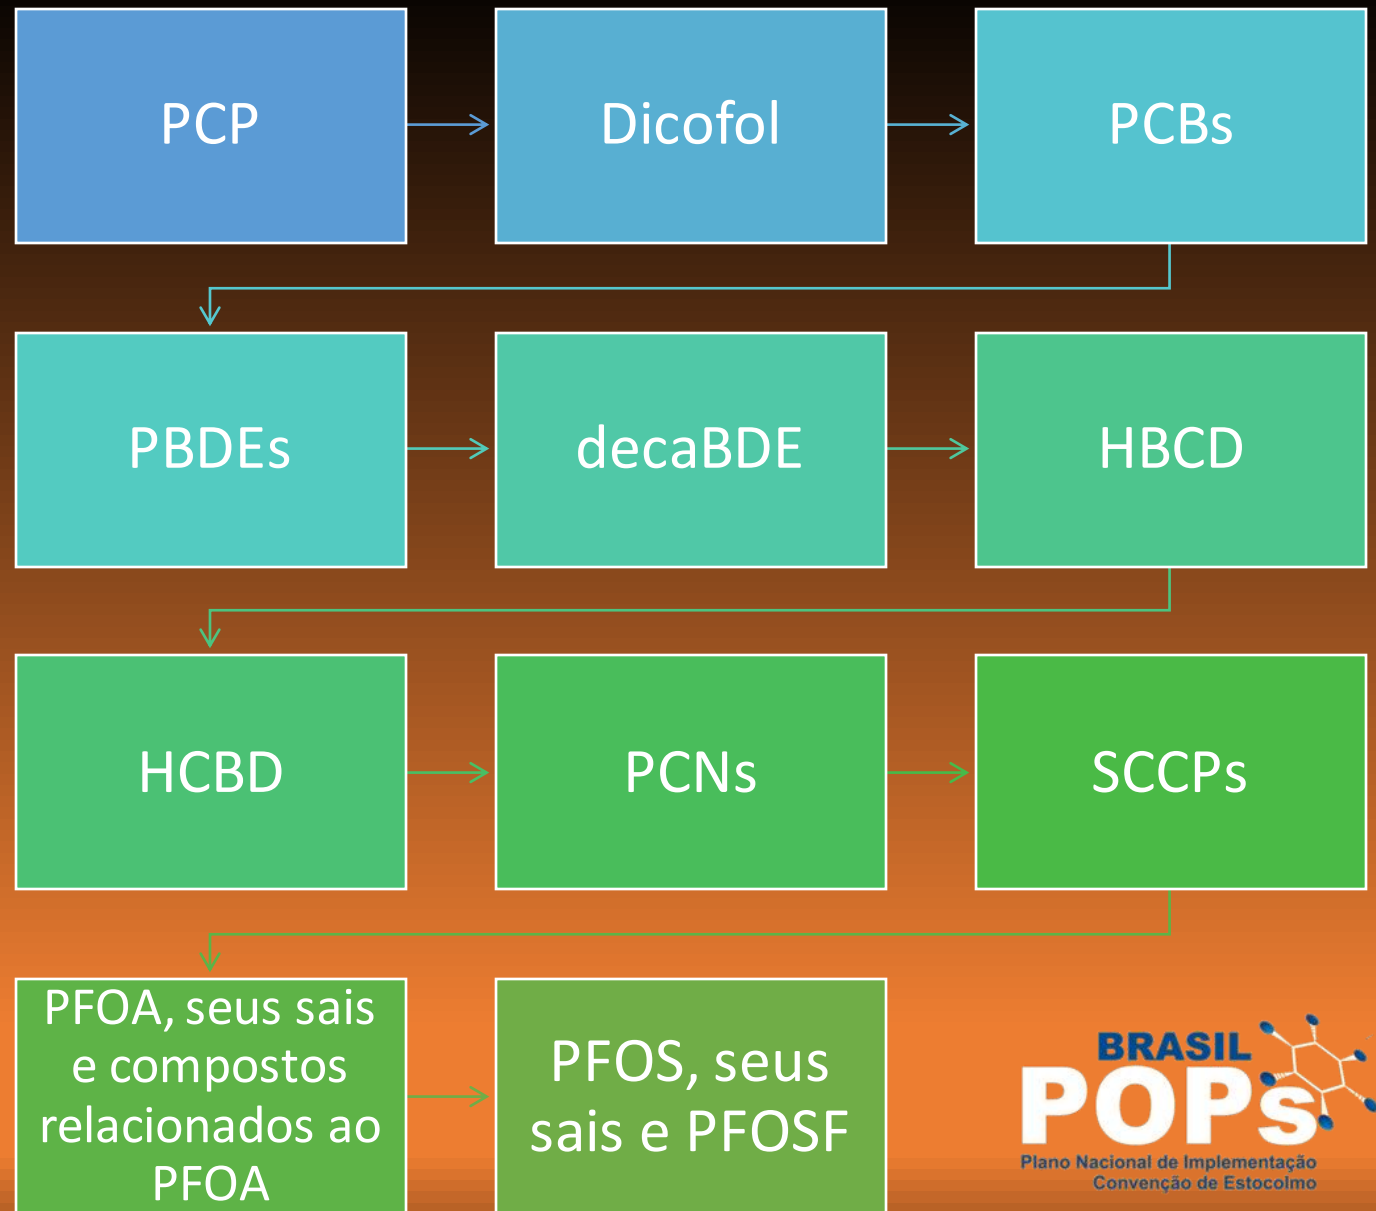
PCP

Dicofol

PCBs

PBDEs

decaBDE

HBCD

HCBD

PCNs

SCCPs

PFOA, seus sais e compostos relacionados ao PFOA

PFOS, seus sais e PFOSF

BRASIL POPs
Plano Nacional de Implementação
Convenção de Estocolmo